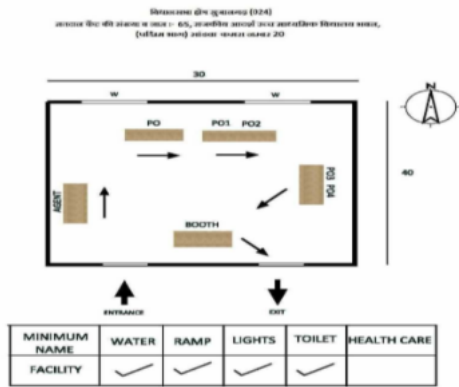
विधानसभा क्षेत्र झुनझुनूं (324)
मतदान केंद्र की संख्या व नाम :- 65, राजकीय आदर्श उच्च माध्यमिक विद्यालय बगड़, (पश्चिम भाग) कमरा नम्बर 20

30

W

W

N

PO

PO1

PO2

40

AGENT

PO3 PO4

BOOTH

ENTRANCE

EXIT

| MINIMUM NAME | WATER | RAMP | LIGHTS | TOILET | HEALTH CARE |
|---|---|---|---|---|---|
| FACILITY | ✓ | ✓ | ✓ | ✓ | |